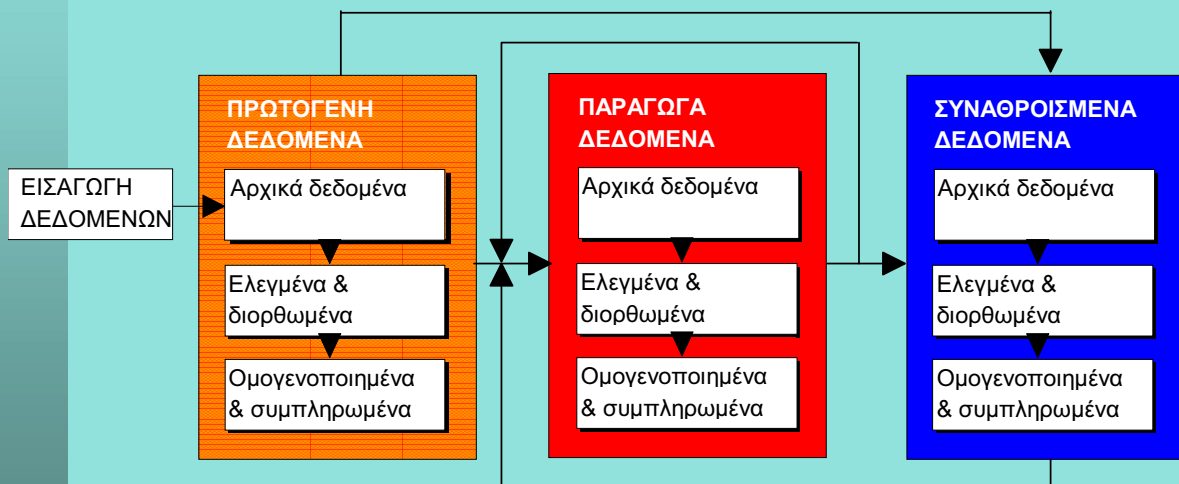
ΕΙΣΑΓΩΓΗ ΔΕΔΟΜΕΝΩΝ

ΠΡΩΤΟΓΕΝΗ ΔΕΔΟΜΕΝΑ

Αρχικά δεδομένα

Ελεγμένα & διορθωμένα

Ομογενοποιημένα & συμπληρωμένα

ΠΑΡΑΓΩΓΑ ΔΕΔΟΜΕΝΑ

Αρχικά δεδομένα

Ελεγμένα & διορθωμένα

Ομογενοποιημένα & συμπληρωμένα

ΣΥΝΑΘΡΟΙΣΜΕΝΑ ΔΕΔΟΜΕΝΑ

Αρχικά δεδομένα

Ελεγμένα & διορθωμένα

Ομογενοποιημένα & συμπληρωμένα